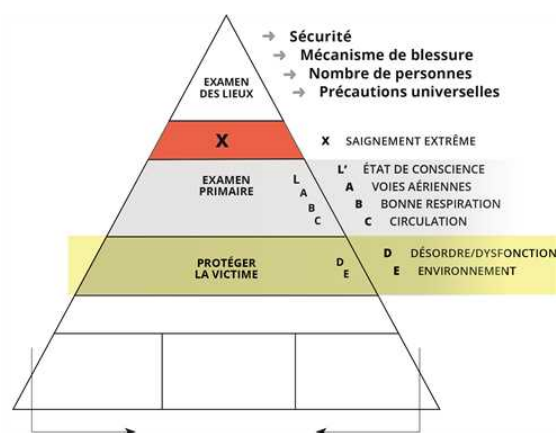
EXAMEN DES LIEUX

→ Sécurité
→ Mécanisme de blessure
→ Nombre de personnes
→ Précautions universelles

X

X SAIGNEMENT EXTRÊME

EXAMEN PRIMAIRE

L
A
B
C

L' ÉTAT DE CONSCIENCE
A VOIES AÉRIENNES
B BONNE RESPIRATION
C CIRCULATION

PROTÉGER LA VICTIME

D
E

D DÉSORDRE/DYSFONCTION
E ENVIRONNEMENT